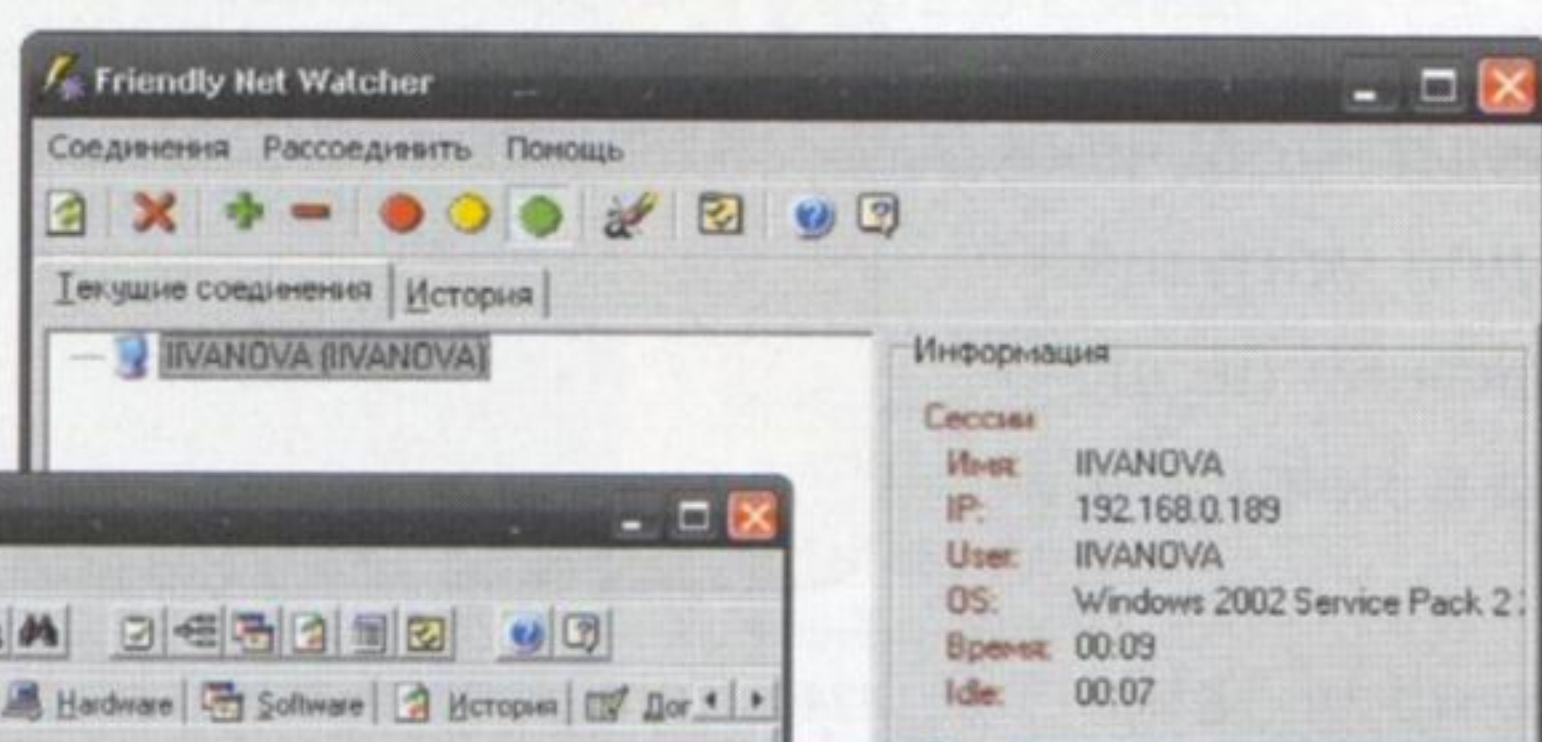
Friendly Net Watcher

Соединения Рассоединить Помощь

Текущие соединения | История

IIVANOVA (IIVANOVA)

Информация

Сессии

Имя: IIVANOVA

IP: 192.168.0.189

User: IIVANOVA

OS: Windows 2002 Service Pack 2

Время: 00:09

Idle: 00:07

Hardware | Software | История | Дог